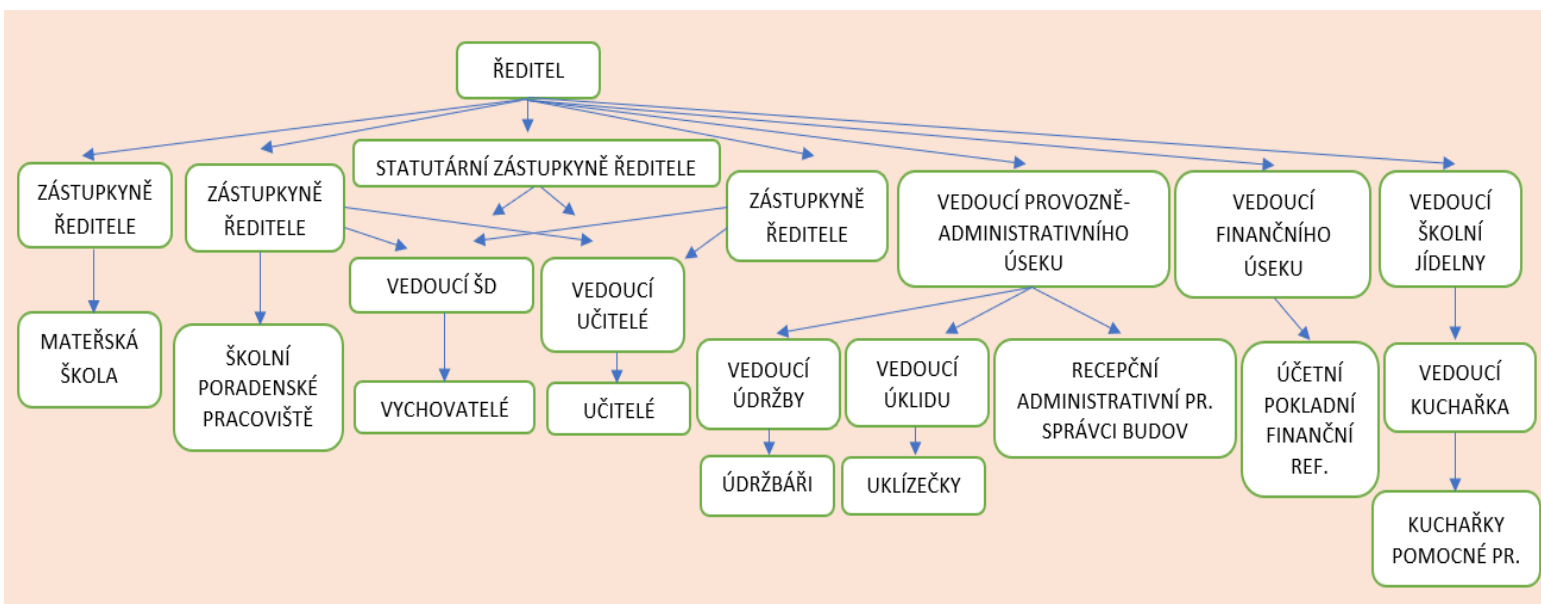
ŘEDITEL

ZÁSTUPKYNĚ ŘEDITELE

ZÁSTUPKYNĚ ŘEDITELE

STATUTÁRNÍ ZÁSTUPKYNĚ ŘEDITELE

ZÁSTUPKYNĚ ŘEDITELE

VEDOUCÍ PROVOZNĚ-ADMINISTRATIVNÍHO ÚSEKU

VEDOUCÍ FINANČNÍHO ÚSEKU

VEDOUCÍ ŠKOLNÍ JÍDELNY

MATEŘSKÁ ŠKOLA

ŠKOLNÍ PORADENSKÉ PRACOVIŠTĚ

VEDOUCÍ ŠD

VYCHOVATELÉ

VEDOUCÍ UČITELÉ

UČITELÉ

VEDOUCÍ ÚDRŽBY

ÚDRŽBÁŘI

VEDOUCÍ ÚKLIDU

UKLÍZEČKY

RECEPČNÍ ADMINISTRATIVNÍ PR. SPRÁVCI BUDOV

ÚČETNÍ POKLADNÍ FINANČNÍ REF.

VEDOUCÍ KUCHAŘKA

KUCHAŘKY POMOCNÉ PR.